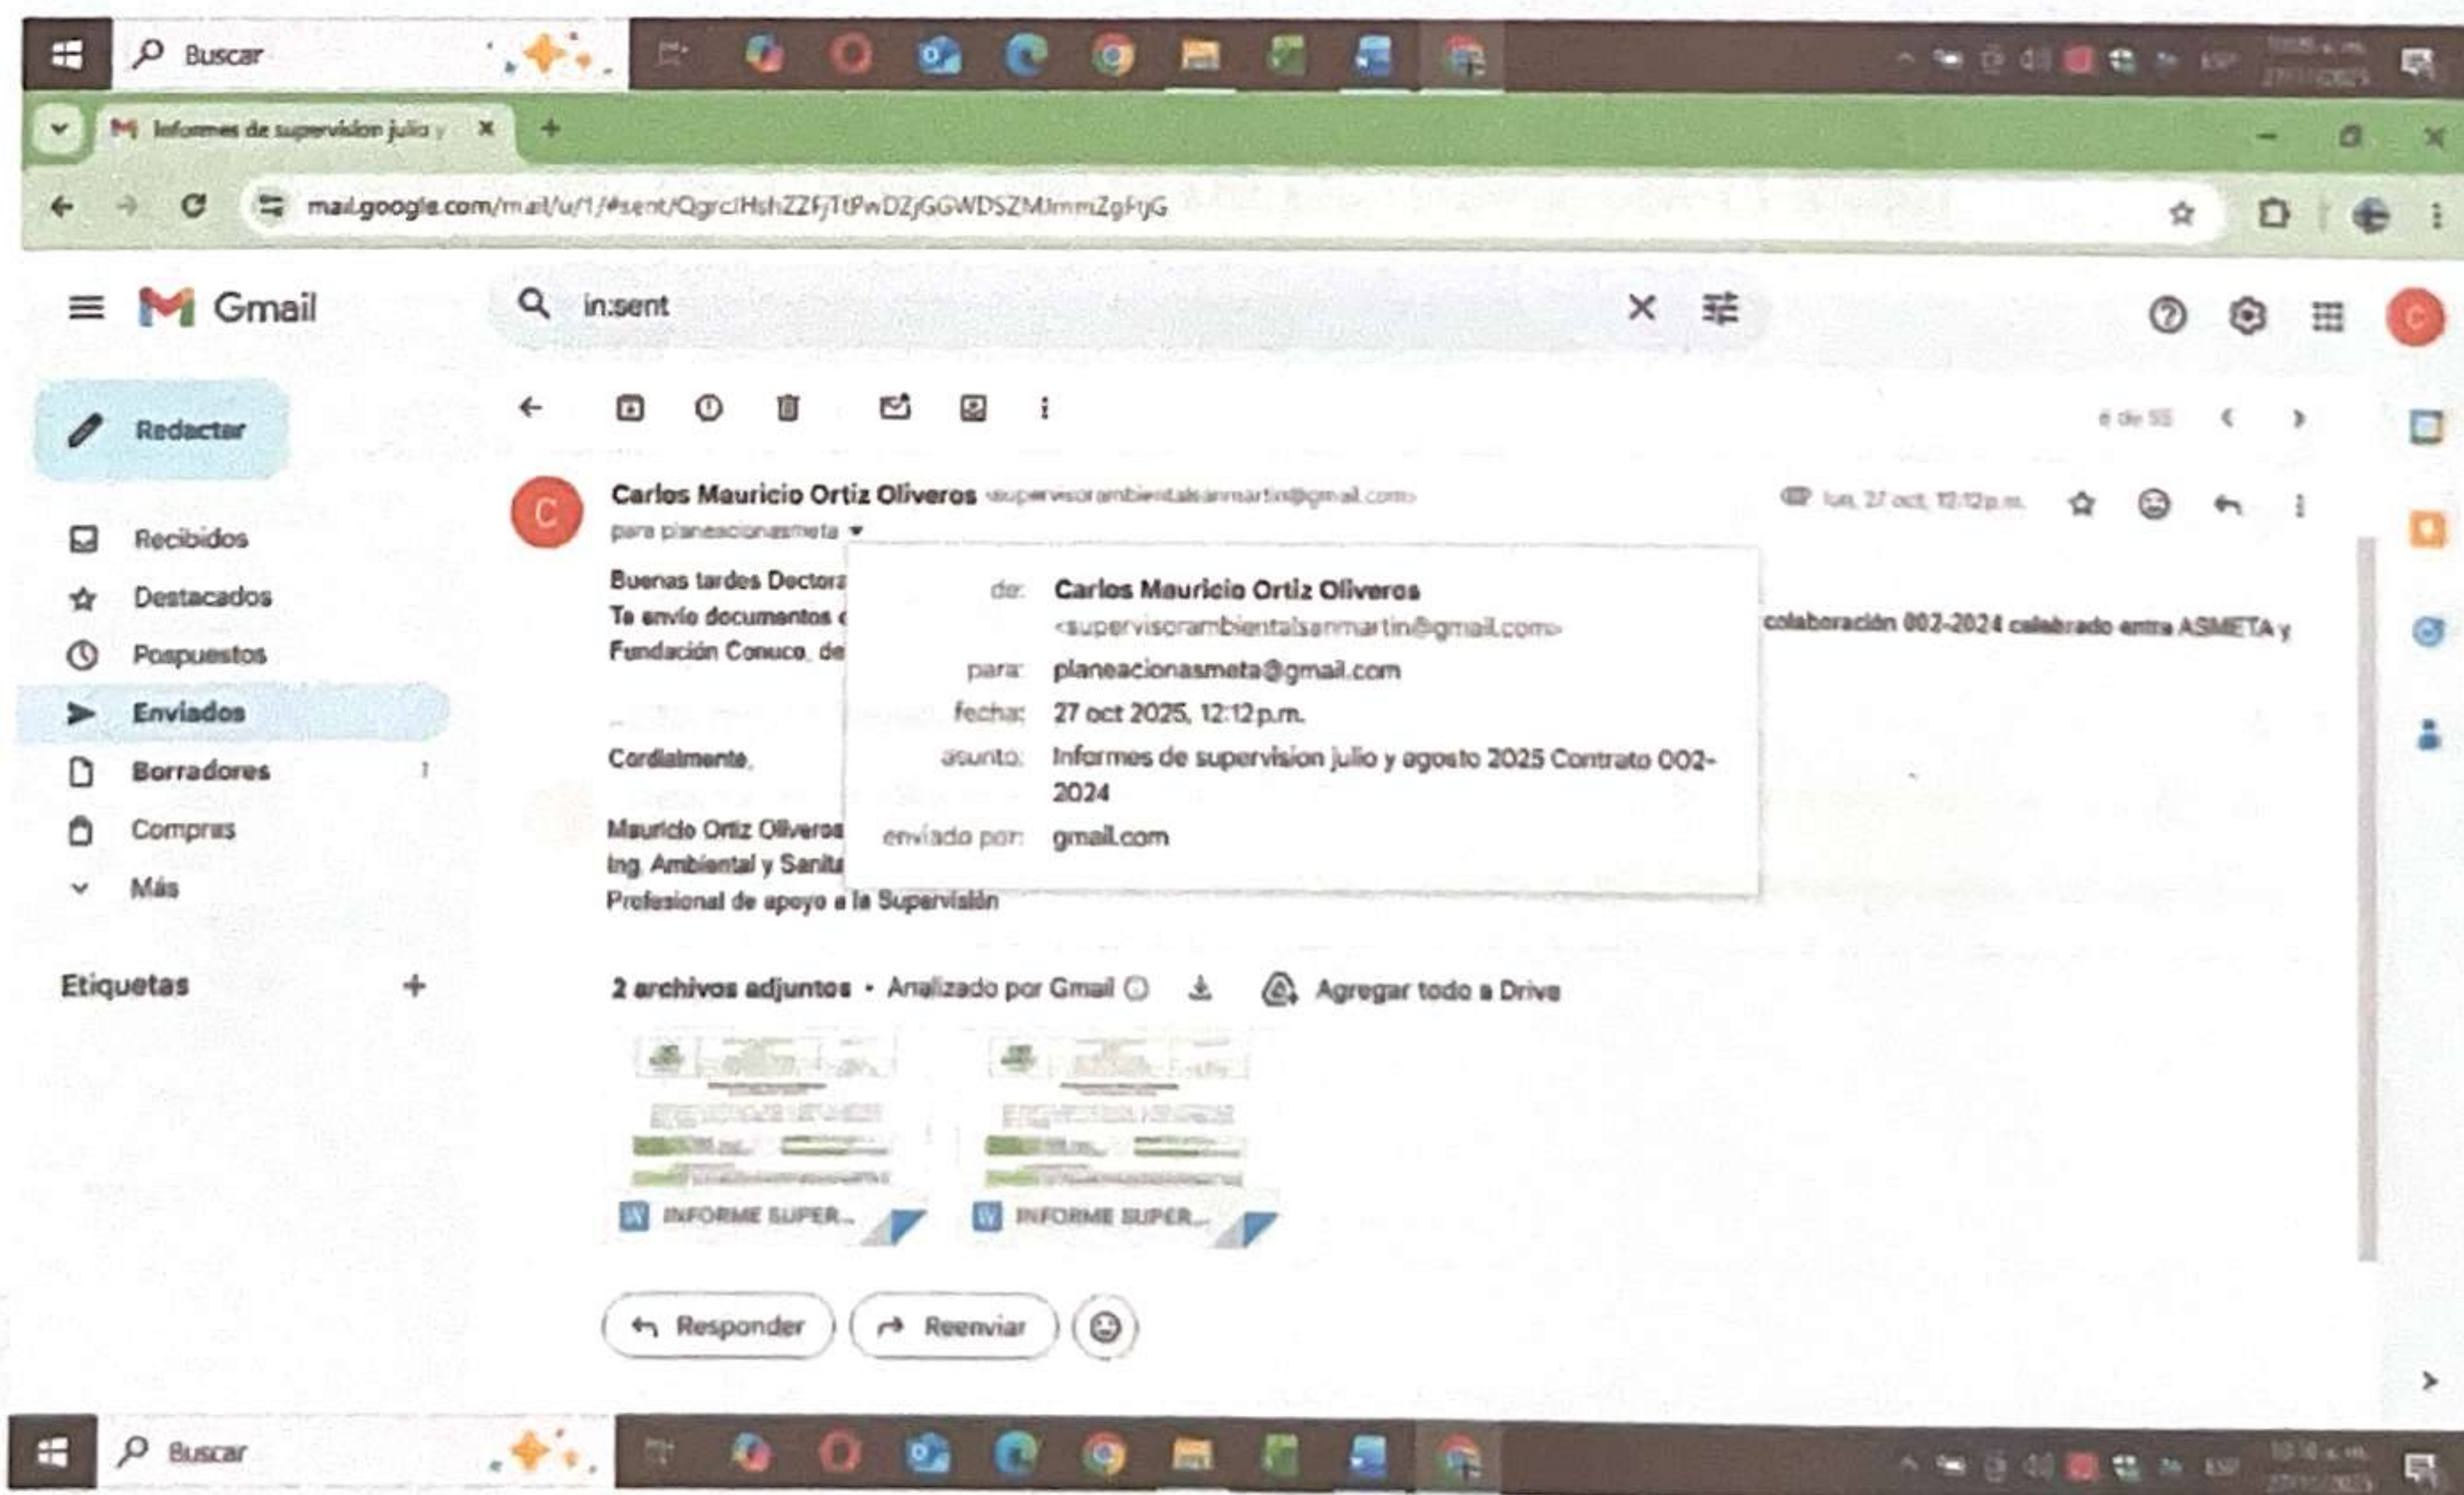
Buscar

Informes de supervision julio y

mail.google.com/mail/u/1/#sent/QgrcIHshZZFjTtPwDZjGGWDSZMJmmZgFtjG

Gmail

in:sent

Redactar

Recibidos
Destacados
Pospuestos
Enviados
Borradores 1
Compras
Más

Etiquetas +

6 de 55

Carlos Mauricio Ortiz Oliveros <supervisorambientalsanmartin@gmail.com>
para planeacionasmeta

lun, 27 oct, 12:12 p.m.

Buenas tardes Doctora
Te envío documentos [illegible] colaboración 002-2024 celebrado entre ASMETA y Fundación Conuco, de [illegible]

Cordialmente,

Mauricio Ortiz Oliveros
Ing. Ambiental y Sanita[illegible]
Profesional de apoyo a la Supervisión

de: Carlos Mauricio Ortiz Oliveros <supervisorambientalsanmartin@gmail.com>
para: planeacionasmeta@gmail.com
fecha: 27 oct 2025, 12:12 p.m.
asunto: Informes de supervision julio y agosto 2025 Contrato 002-2024
enviado por: gmail.com

2 archivos adjuntos • Analizado por Gmail
Agregar todo a Drive

INFORME SUPER...
INFORME SUPER...

Responder
Reenviar

Buscar

ESP